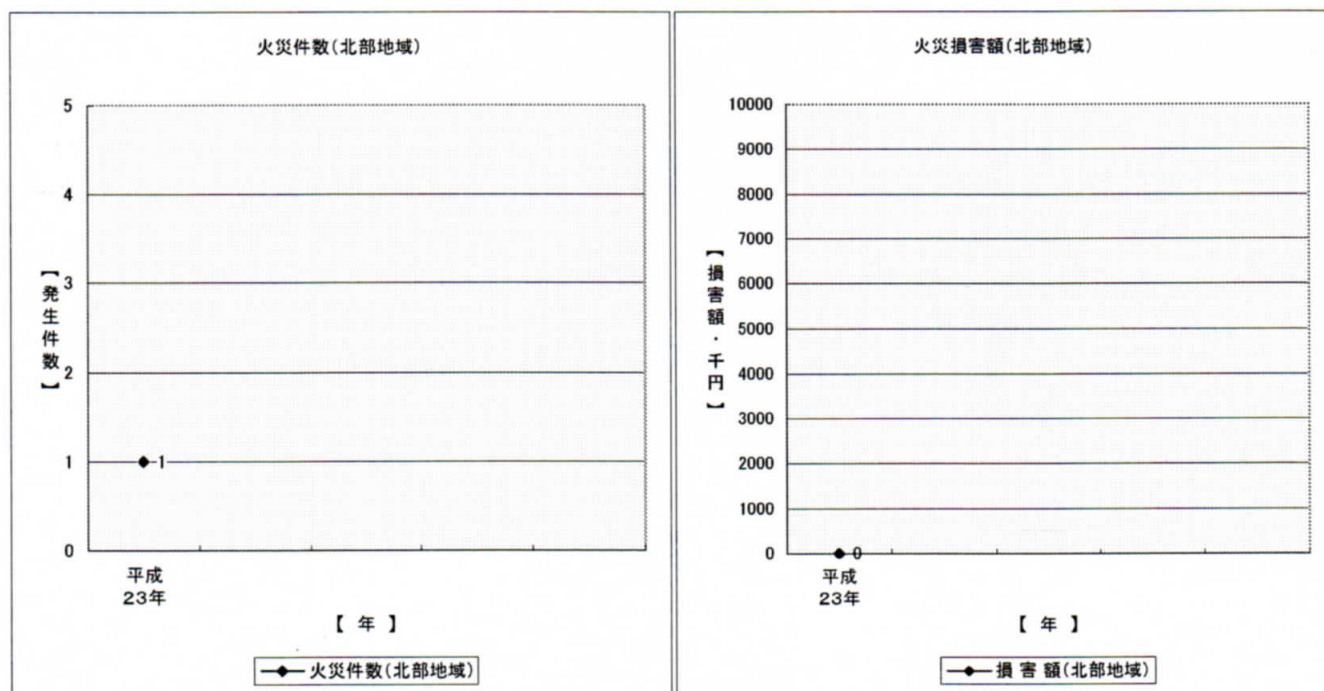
火災件数(北部地域)

5
4
3
2
1
0

【発生件数】

1

平成
23年

【 年 】

火災件数(北部地域)

火災損害額(北部地域)

10000
9000
8000
7000
6000
5000
4000
3000
2000
1000
0

【損害額・千円】

0

平成
23年

【 年 】

損 害 額(北部地域)